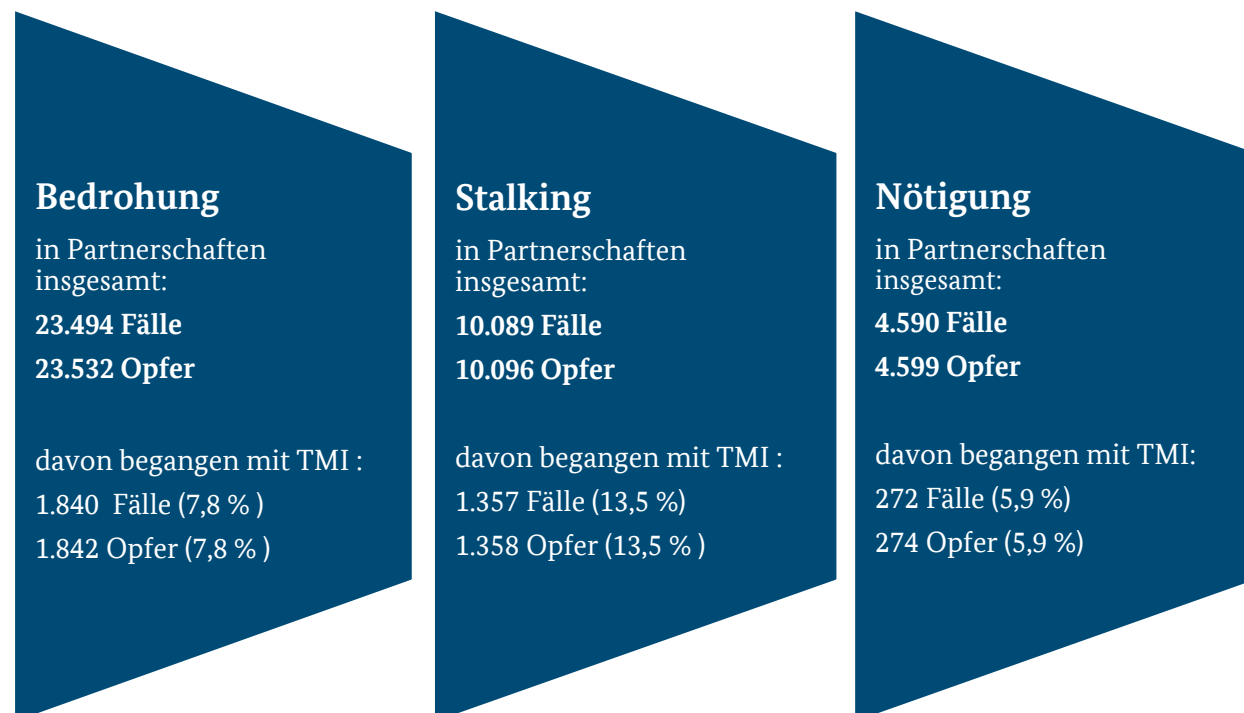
Bedrohung

in Partnerschaften insgesamt:

23.494 Fälle

23.532 Opfer

davon begangen mit TMI :

1.840 Fälle (7,8 % )

1.842 Opfer (7,8 % )

Stalking

in Partnerschaften insgesamt:

10.089 Fälle

10.096 Opfer

davon begangen mit TMI :

1.357 Fälle (13,5 %)

1.358 Opfer (13,5 % )

Nötigung

in Partnerschaften insgesamt:

4.590 Fälle

4.599 Opfer

davon begangen mit TMI:

272 Fälle (5,9 %)

274 Opfer (5,9 %)